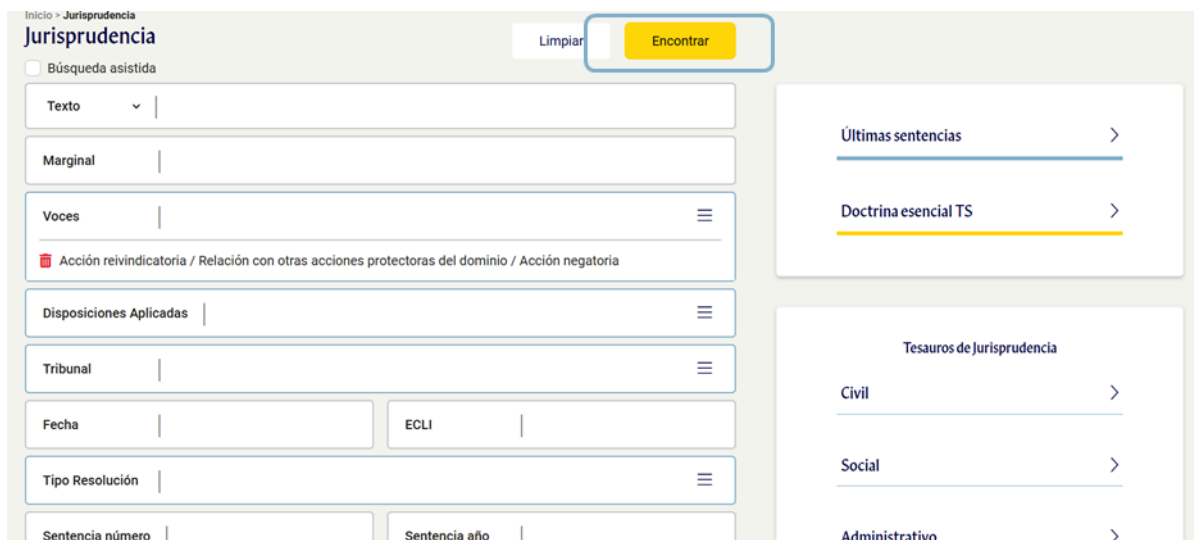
Inicio > Jurisprudencia

Jurisprudencia

Limpiar

Encontrar

Búsqueda asistida

Texto

Marginal

Voces

Acción reivindicatoria / Relación con otras acciones protectoras del dominio / Acción negatoria

Disposiciones Aplicadas

Tribunal

Fecha

ECLI

Tipo Resolución

Sentencia número

Sentencia año

Últimas sentencias

Doctrina esencial TS

Tesauros de Jurisprudencia

Civil

Social

Administrativo